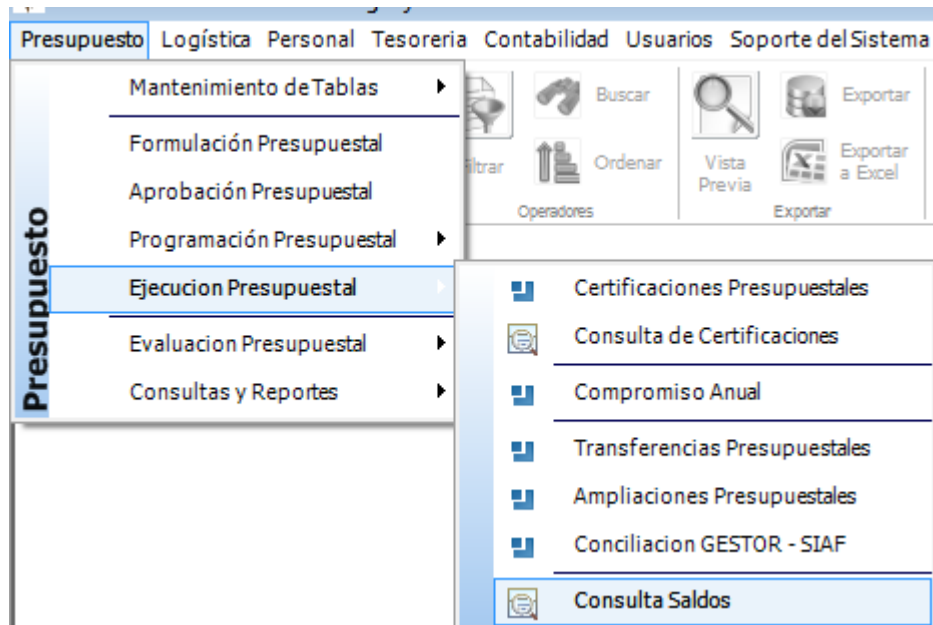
Presupuesto Logística Personal Tesoreria Contabilidad Usuarios Soporte del Sistema

Presupuesto

Mantenimiento de Tablas

Formulación Presupuestal

Aprobación Presupuestal

Programación Presupuestal

Ejecucion Presupuestal

Evaluacion Presupuestal

Consultas y Reportes

Filtrar

Buscar

Ordenar

Operadores

Vista Previa

Exportar

Exportar a Excel

Exportar

Certificaciones Presupuestales

Consulta de Certificaciones

Compromiso Anual

Transferencias Presupuestales

Ampliaciones Presupuestales

Conciliacion GESTOR - SIAF

Consulta Saldos